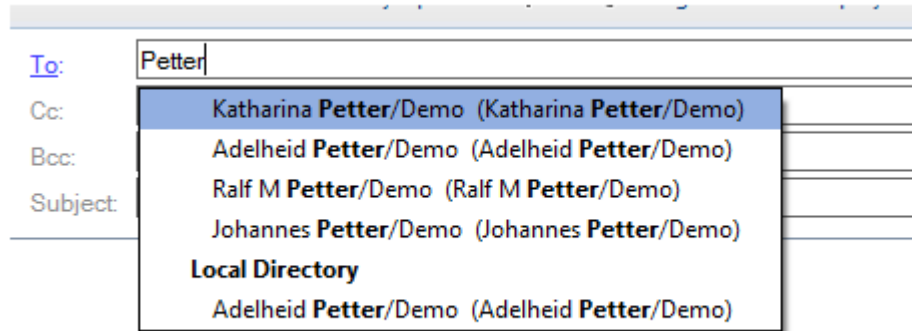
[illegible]

To: Petter

Cc:

Bcc:

Subject:

Katharina **Petter**/Demo (Katharina **Petter**/Demo)

Adelheid **Petter**/Demo (Adelheid **Petter**/Demo)

Ralf M **Petter**/Demo (Ralf M **Petter**/Demo)

Johannes **Petter**/Demo (Johannes **Petter**/Demo)

**Local Directory**

Adelheid **Petter**/Demo (Adelheid **Petter**/Demo)